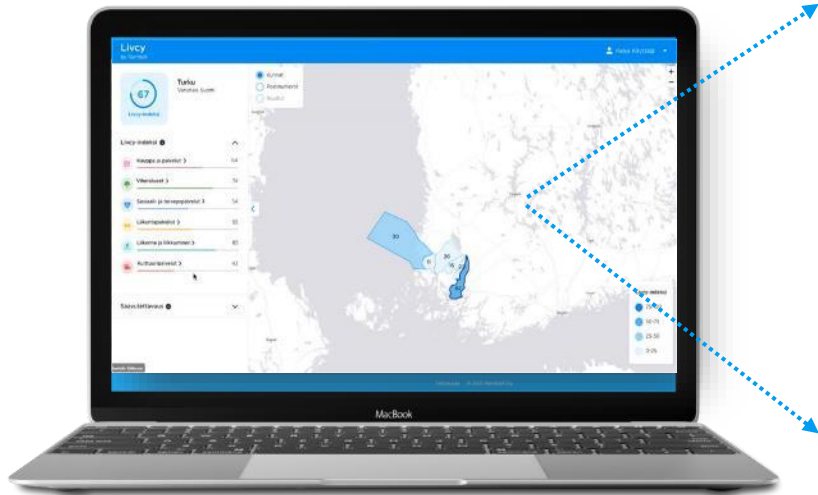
Livcy
by Ramboll

Heisa Kiiruksis

67
Livcy-indeksi

Turku
Varsinais-Suomi

Kunnat
Postinumerot
Ruudut

Livcy-indeksi

Kauppa ja palvelut 54
Viheralueet 74
Sosiaali- ja terveyspalvelut 54
Liikuntapalvelut 55
Liikenne ja liikkuminen 83
Kulttuuripalvelut 60

Saavutettavuus

30
20
15

Livcy-indeksi

50-75
25-50
0-25

MacBook